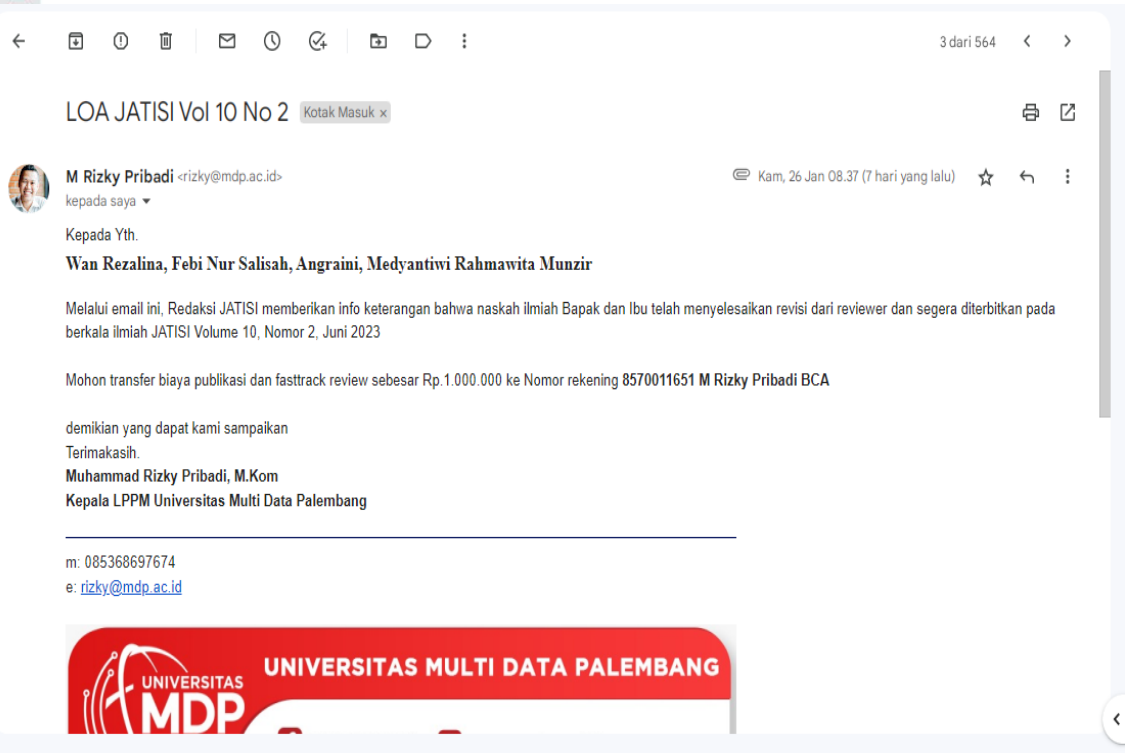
3 dari 564

LOA JATISI Vol 10 No 2 Kotak Masuk ×

M Rizky Pribadi <rizky@mdp.ac.id>
kepada saya

Kam, 26 Jan 08.37 (7 hari yang lalu)

Kepada Yth.
Wan Rezalina, Febi Nur Salisah, Angraini, Medyantiwi Rahmawita Munzir

Melalui email ini, Redaksi JATISI memberikan info keterangan bahwa naskah ilmiah Bapak dan Ibu telah menyelesaikan revisi dari reviewer dan segera diterbitkan pada berkala ilmiah JATISI Volume 10, Nomor 2, Juni 2023

Mohon transfer biaya publikasi dan fasttrack review sebesar Rp.1.000.000 ke Nomor rekening 8570011651 M Rizky Pribadi BCA

demikian yang dapat kami sampaikan
Terimakasih.
Muhammad Rizky Pribadi, M.Kom
Kepala LPPM Universitas Multi Data Palembang

m: 085368697674
e: rizky@mdp.ac.id

UNIVERSITAS MDP
UNIVERSITAS MULTI DATA PALEMBANG